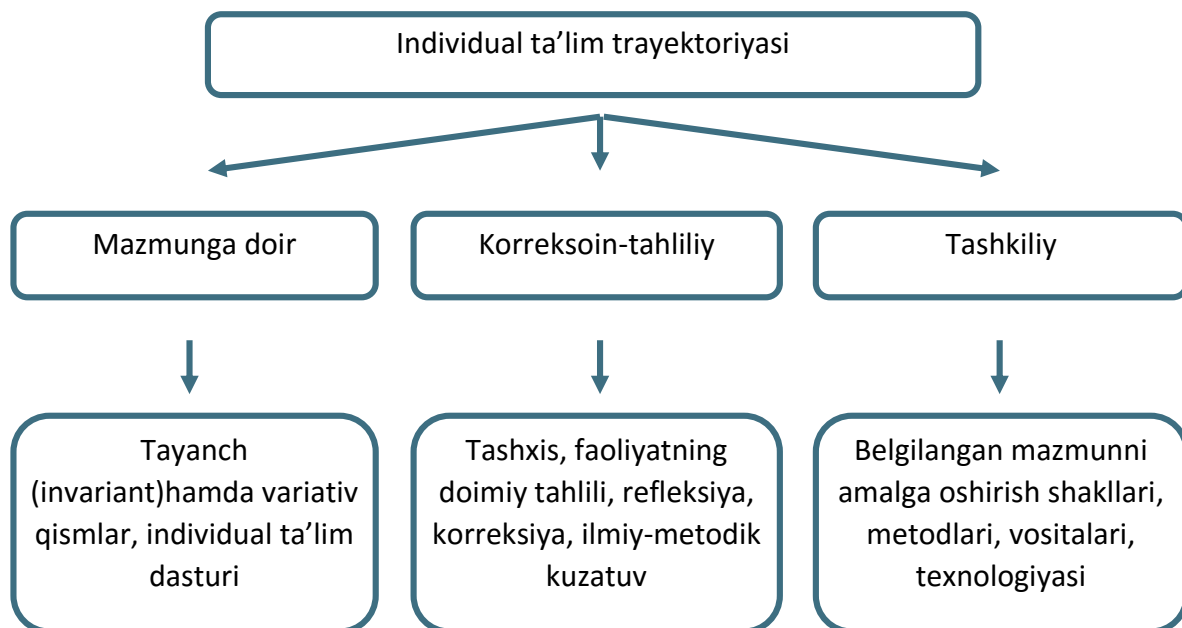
Individual ta’lim trayektoriyasi

Mazmunga doir

Korreksoin-tahliliy

Tashkiliy

Tayanch (invariant)hamda variativ qismlar, individual ta’lim dasturi

Tashxis, faoliyatning doimiy tahlili, refleksiya, korreksiya, ilmiy-metodik kuzatuv

Belgilangan mazmunni amalga oshirish shakllari, metodlari, vositalari, texnologiyasi